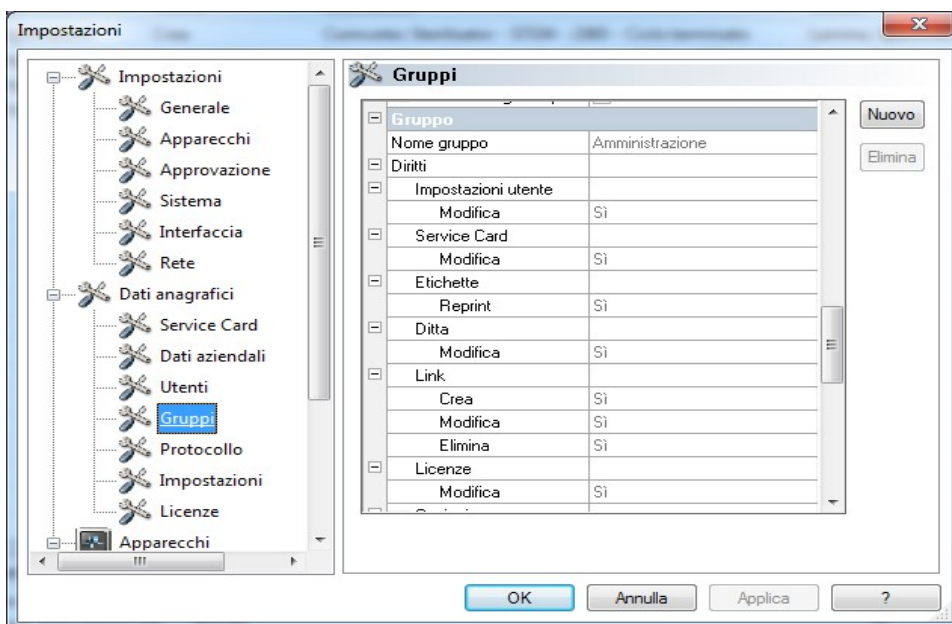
Impostazioni

Impostazioni
Generale
Apparecchi
Approvazione
Sistema
Interfaccia
Rete
Dati anagrafici
Service Card
Dati aziendali
Utenti
Gruppi
Protocollo
Impostazioni
Licenze
Apparecchi

Gruppi

| | |
|---|---|
| Gruppo | |
| Nome gruppo | Amministrazione |
| Diritti | |
| Impostazioni utente | |
| Modifica | Sì |
| Service Card | |
| Modifica | Sì |
| Etichette | |
| Reprint | Sì |
| Ditta | |
| Modifica | Sì |
| Link | |
| Crea | Sì |
| Modifica | Sì |
| Elimina | Sì |
| Licenze | |
| Modifica | Sì |

Nuovo
Elimina

OK
Annulla
Applica
?